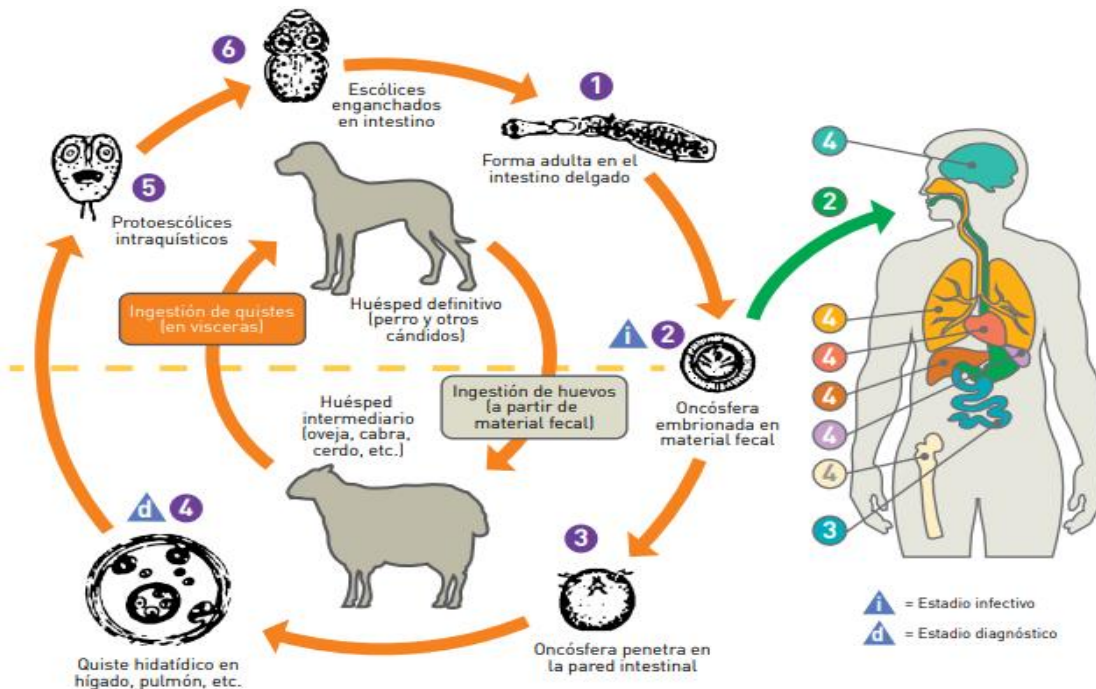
6
Escólices enganchados en intestino

1
Forma adulta en el intestino delgado

5
Protoescólices intraquísticos

Ingestión de quistes (en visceras)

Huésped definitivo (perro y otros cándidos)

i 2
Oncósfera embrionada en material fecal

Ingestión de huevos (a partir de material fecal)

Huésped intermediario (oveja, cabra, cerdo, etc.)

d 4
Quiste hidatídico en hígado, pulmón, etc.

3
Oncósfera penetra en la pared intestinal

4
2
4
4
4
4
4
3

i = Estadio infectivo
d = Estadio diagnóstico